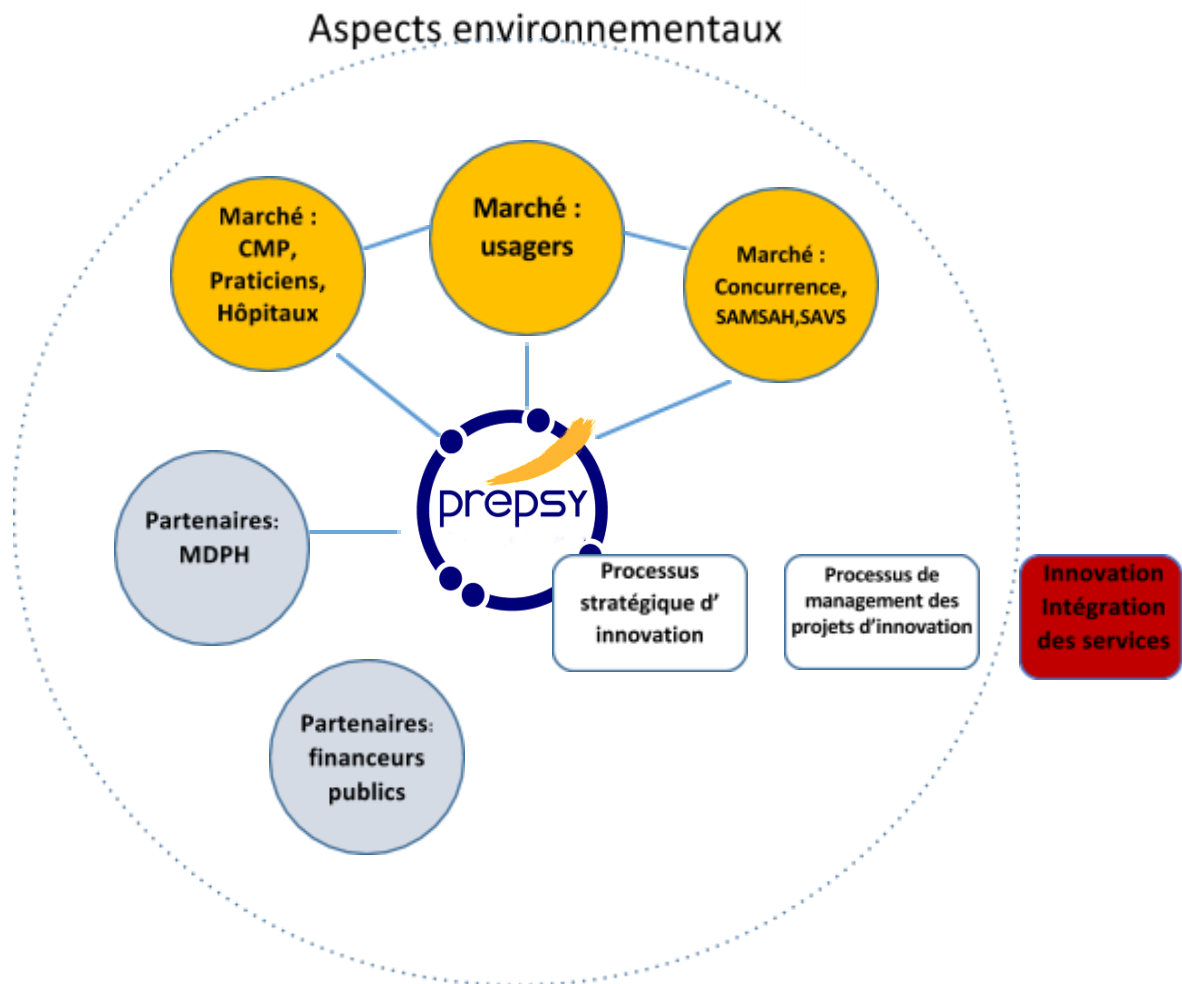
Aspects environnementaux

Marché : CMP, Praticiens, Hôpitaux

Marché : usagers

Marché : Concurrence, SAMSAH,SAVS

prepsy

Partenaires: MDPH

Processus stratégique d' innovation

Processus de management des projets d'innovation

Innovation Intégration des services

Partenaires: financeurs publics